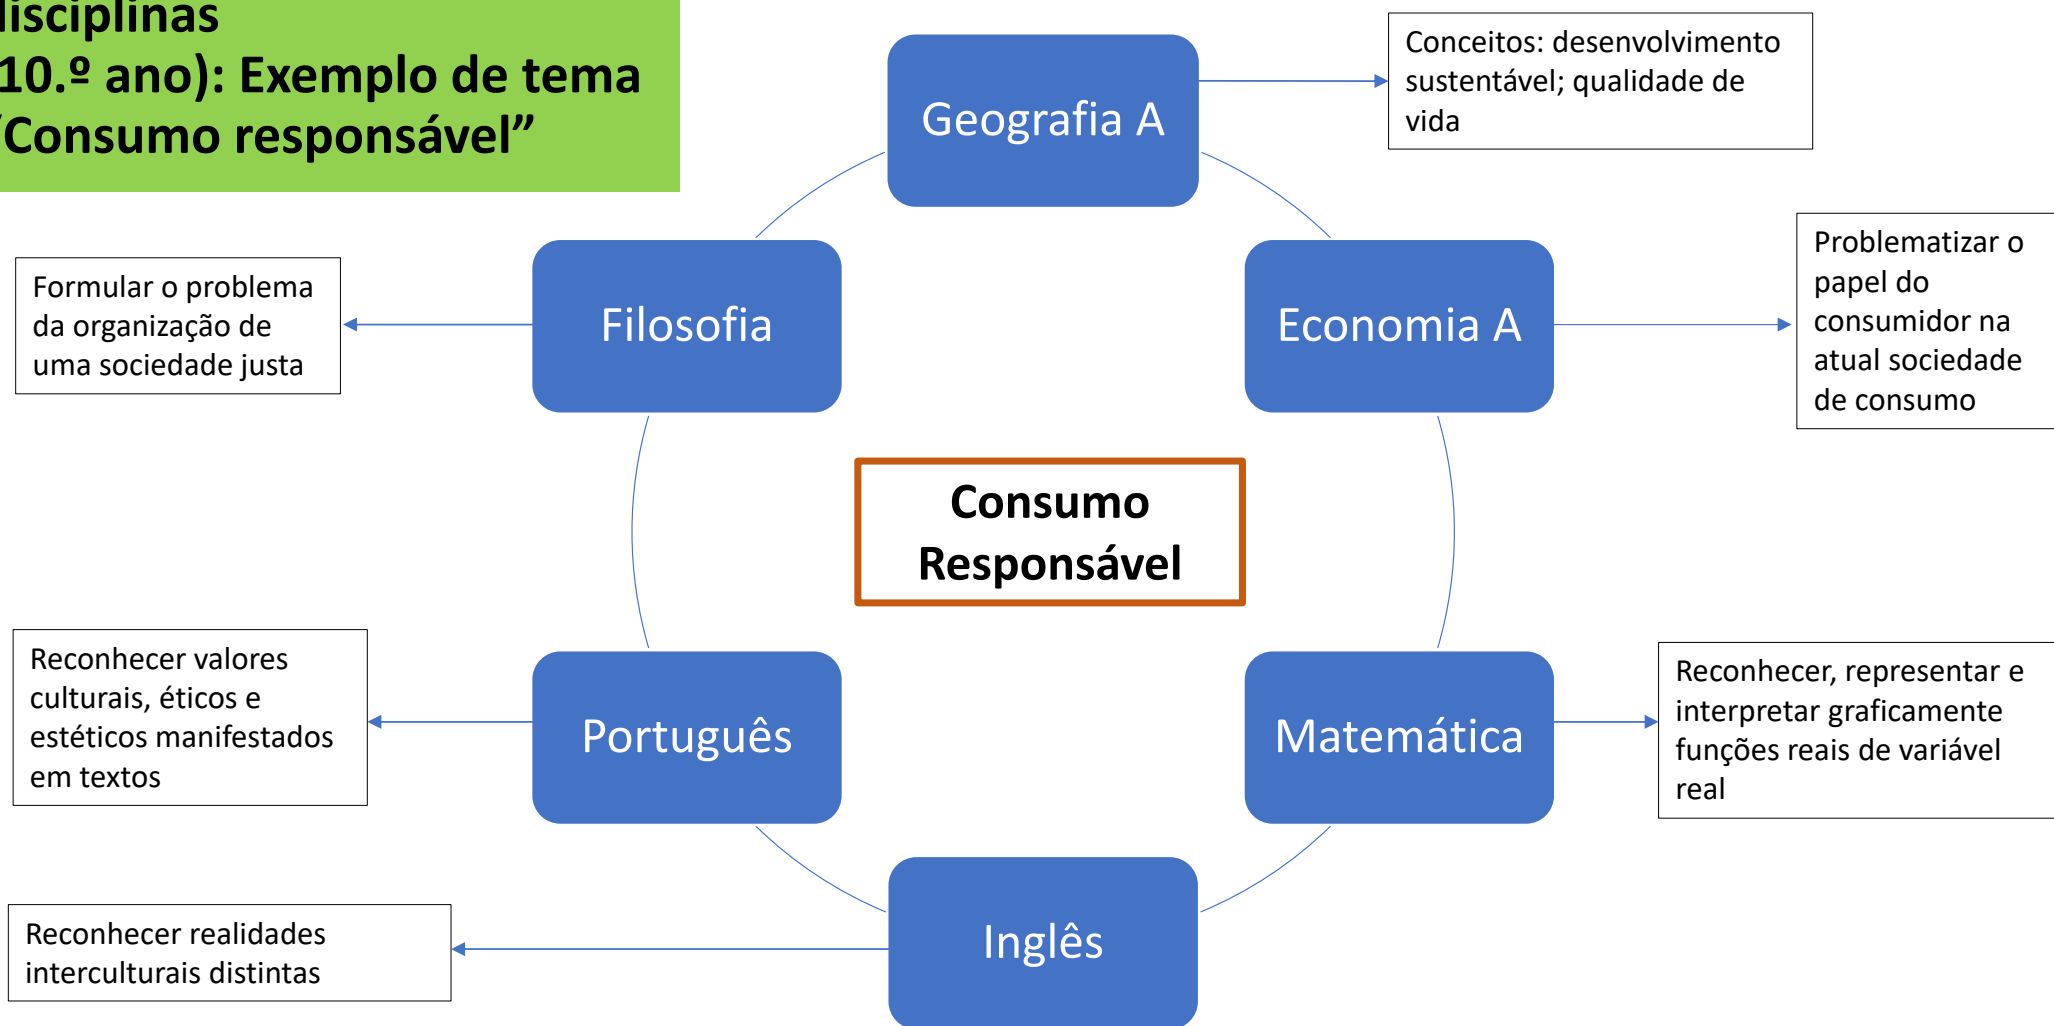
isciplinas
10.º ano): Exemplo de tema
'Consumo responsável"

Geografia A

Conceitos: desenvolvimento sustentável; qualidade de vida

Filosofia

Formular o problema da organização de uma sociedade justa

Economia A

Problematizar o papel do consumidor na atual sociedade de consumo

Consumo Responsável

Português

Reconhecer valores culturais, éticos e estéticos manifestados em textos

Matemática

Reconhecer, representar e interpretar graficamente funções reais de variável real

Inglês

Reconhecer realidades interculturais distintas